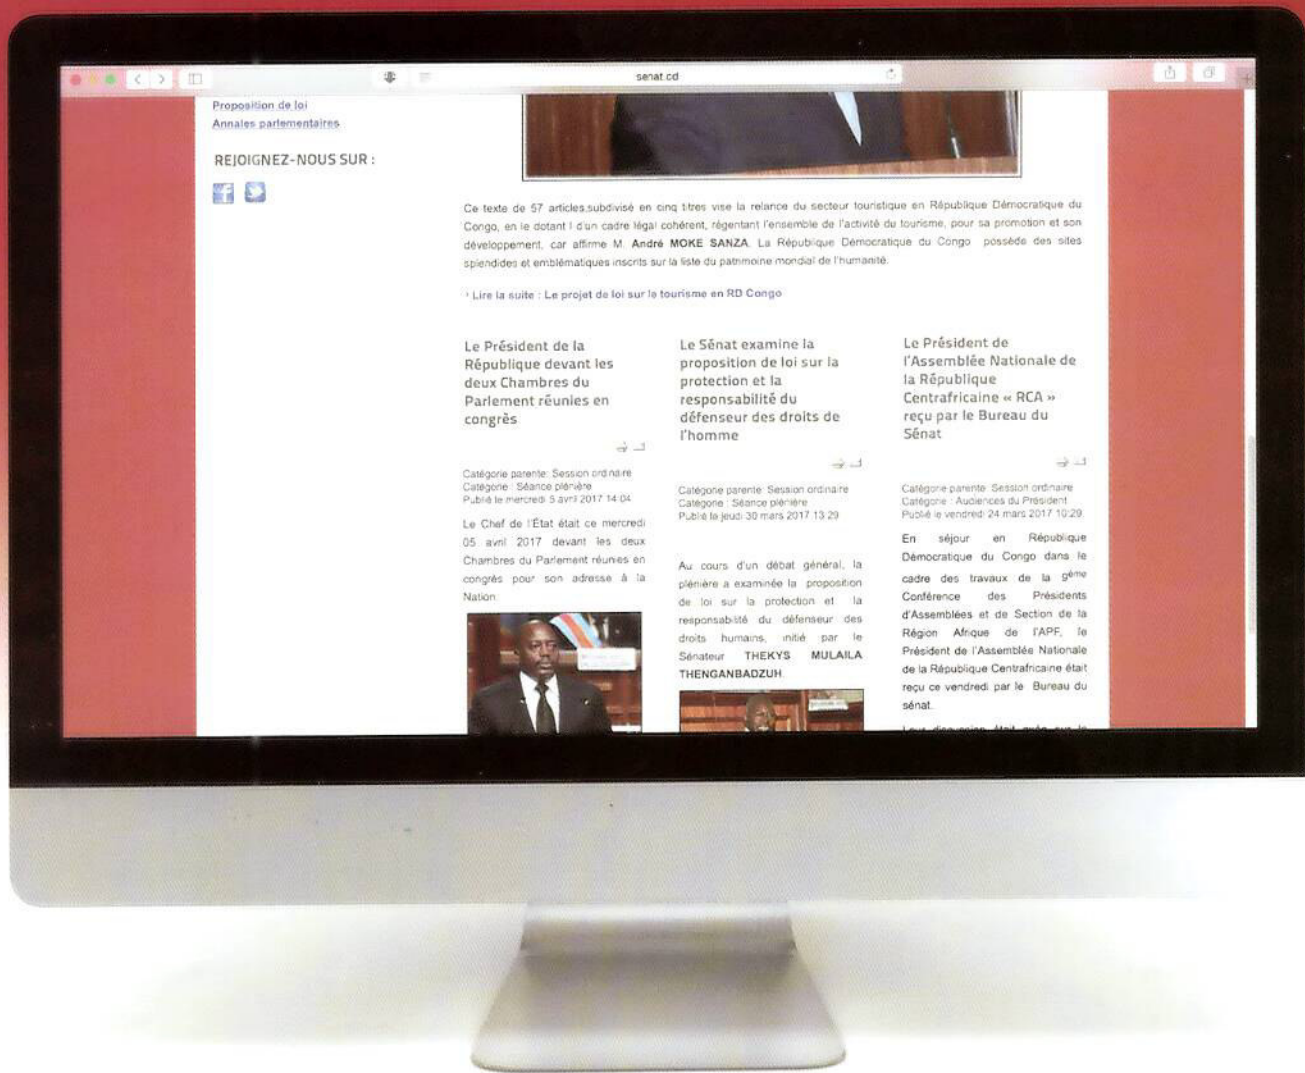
senat.cd

Proposition de loi
Annales parlementaires

REJOIGNEZ-NOUS SUR :

Ce texte de 57 articles subdivisé en cinq titres vise la relance du secteur touristique en République Démocratique du Congo, en le dotant d'un cadre légal cohérent, régentant l'ensemble de l'activité du tourisme, pour sa promotion et son développement, car affirme M. André MOKE SANZA. La République Démocratique du Congo possède des sites splendides et emblématiques inscrits sur la liste du patrimoine mondial de l'humanité.

› Lire la suite : Le projet de loi sur le tourisme en RD Congo

Le Président de la République devant les deux Chambres du Parlement réunies en congrès

Catégorie parente: Session ordinaire
Catégorie : Séance plénière
Publié le mercredi 5 avril 2017 14:04

Le Chef de l'État était ce mercredi 05 avril 2017 devant les deux Chambres du Parlement réunies en congrès pour son adresse à la Nation.

Le Sénat examine la proposition de loi sur la protection et la responsabilité du défenseur des droits de l'homme

Catégorie parente: Session ordinaire
Catégorie : Séance plénière
Publié le jeudi 30 mars 2017 13:29

Au cours d'un débat général, la plénière a examinée la proposition de loi sur la protection et la responsabilité du défenseur des droits humains, initié par le Sénateur THEKYS MULAILA THENGANBADZUH.

Le Président de l'Assemblée Nationale de la République Centrafricaine « RCA » reçu par le Bureau du Sénat

Catégorie parente: Session ordinaire
Catégorie : Audiences du Président
Publié le vendredi 24 mars 2017 10:29

En séjour en République Démocratique du Congo dans le cadre des travaux de la 9ème Conférence des Présidents d'Assemblées et de Section de la Région Afrique de l'APF, le Président de l'Assemblée Nationale de la République Centrafricaine était reçu ce vendredi par le Bureau du sénat.

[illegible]